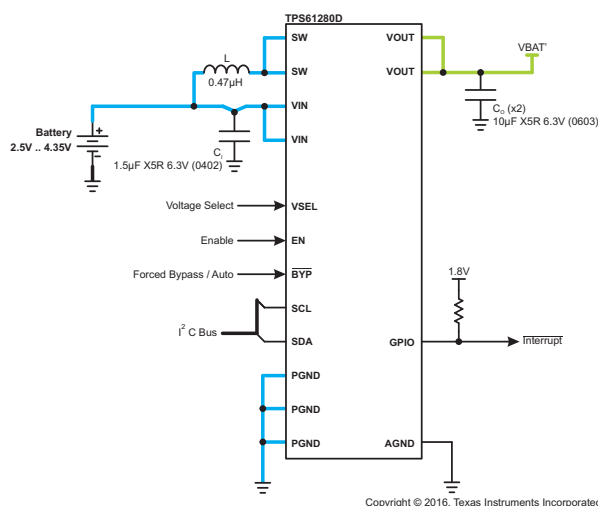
TPS61280D

SW
SW
VIN
VIN
VSEL
EN
$\overline{BYP}$
SCL
SDA
PGND
PGND
PGND

VOUT
VOUT
GPIO
AGND

L
0.47µH

Battery
2.5V .. 4.35V

+

$C_I$
1.5µF X5R 6.3V (0402)

VBAT'

$C_O$ (x2)
10µF X5R 6.3V (0603)

Voltage Select
Enable
Forced Bypass / Auto
$I^2$ C Bus

1.8V

$\overline{Interrupt}$

Copyright © 2016, Texas Instruments Incorporated